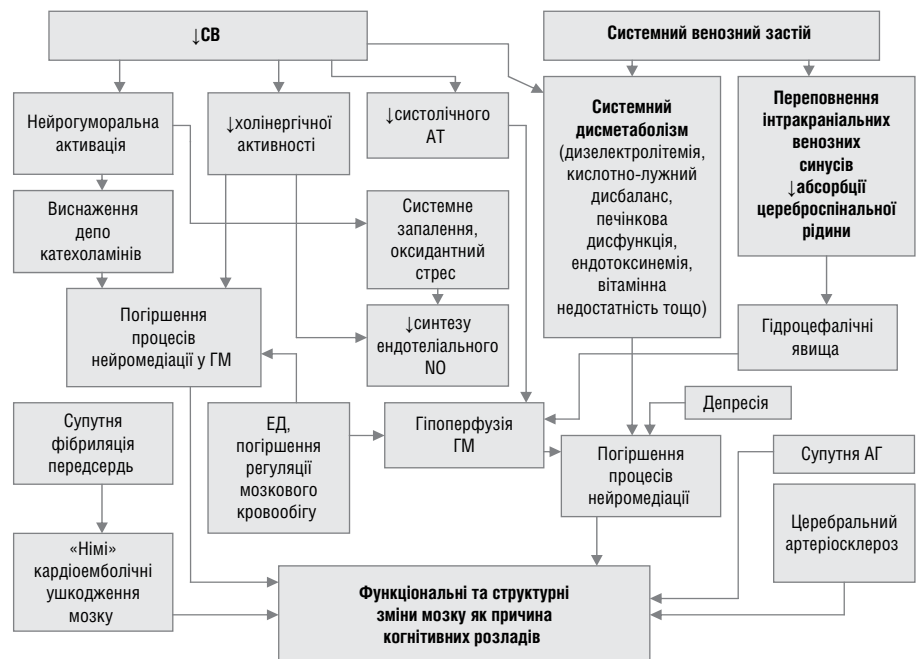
↓СВ

Системний венозний застій

Нейрогуморальна активація

↓холінергічної активності

↓систолічного АТ

Системний дисметаболізм (дизелектролітемія, кислотно-лужний дисбаланс, печінкова дисфункція, ендотоксинемія, вітамінна недостатність тощо)

Переповнення інтракраніальних венозних синусів ↓абсорбції цереброспінальної рідини

Виснаження депо катехоламінів

Системне запалення, оксидантний стрес

Погіршення процесів нейромедіації у ГМ

↓синтезу ендотеліального NO

Гідроцефалічні явища

Депресія

Супутня фібриляція передсердь

ЕД, погіршення регуляції мозкового кровообігу

Гіпоперфузія ГМ

Погіршення процесів нейромедіації

Супутня АГ

Церебральний артеріосклероз

«Німі» кардіоемболічні ушкодження мозку

Функціональні та структурні зміни мозку як причина когнітивних розладів